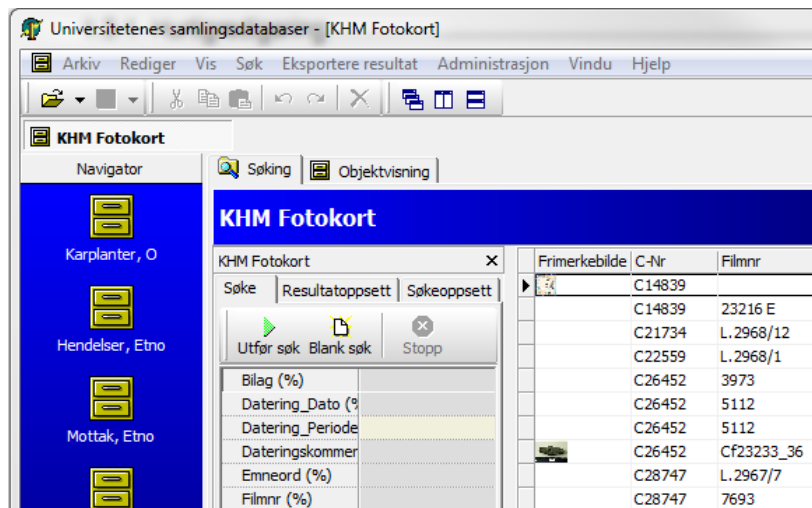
Universitetenes samlingsdatabaser - [KHM Fotokort]

Arkiv Rediger Vis Søk Eksportere resultat Administrasjon Vindu Hjelp

KHM Fotokort

Navigator

Karplanter, O

Hendelser, Etno

Mottak, Etno

Søking Objektvisning

KHM Fotokort

KHM Fotokort ×

Søke Resultatoppsett Søkeoppsett

Utfør søk Blank søk Stopp

Bilag (%)
Datering_Dato (%
Datering_Periode
Dateringskommer
Emneord (%)
Filmnr (%)

| Frimerkebilde | C-Nr | Filmnr |
|---|---|---|
| | C14839 | |
| | C14839 | 23216 E |
| | C21734 | L.2968/12 |
| | C22559 | L.2968/1 |
| | C26452 | 3973 |
| | C26452 | 5112 |
| | C26452 | 5112 |
| | C26452 | Cf23233_36 |
| | C28747 | L.2967/7 |
| | C28747 | 7693 |